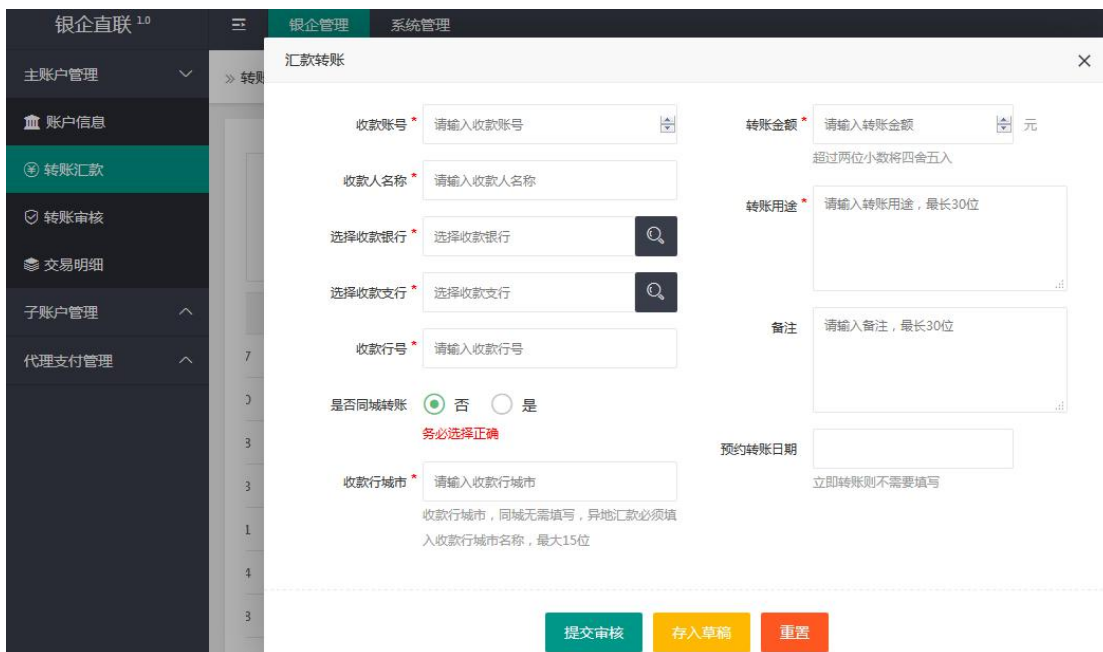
银企直联 1.0

银企管理 系统管理

主账户管理

账户信息

转账汇款

转账审核

交易明细

子账户管理

代理支付管理

» 转账

7
D
3
3
1
4
3

汇款转账

×

收款账号 * 请输入收款账号

收款人名称 * 请输入收款人名称

选择收款银行 * 选择收款银行

选择收款支行 * 选择收款支行

收款行号 * 请输入收款行号

是否同城转账 否 是

务必选择正确

收款行城市 * 请输入收款行城市

收款行城市，同城无需填写，异地汇款必须填入收款行城市名称，最大15位

转账金额 * 请输入转账金额 元

超过两位小数将四舍五入

转账用途 * 请输入转账用途，最长30位

备注 请输入备注，最长30位

预约转账日期

立即转账则不需要填写

提交审核 存入草稿 重置